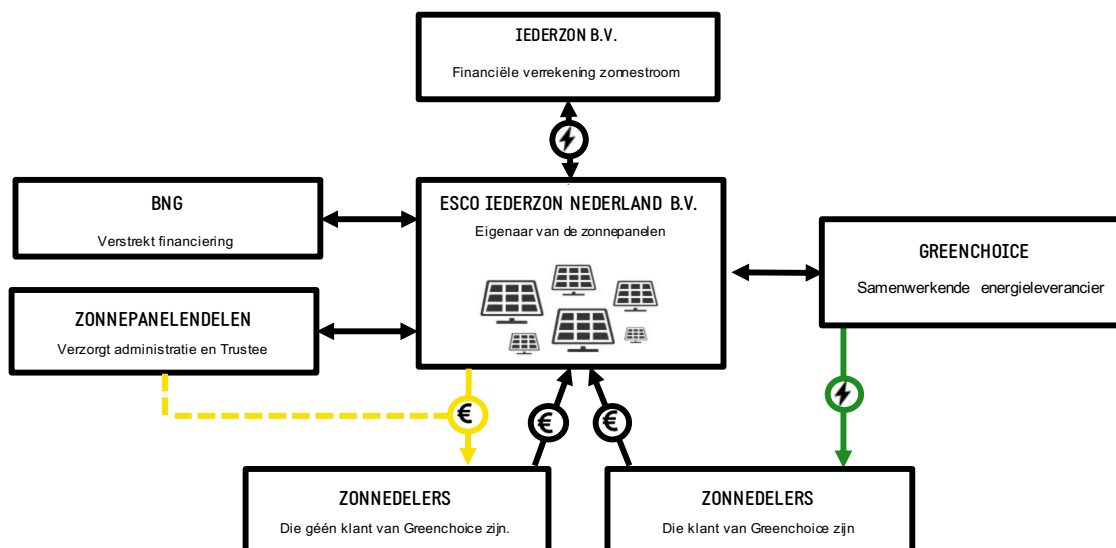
IEDERZON B.V.

Financiële verrekening zonnestroom

BNG

Verstrekt financiering

ESCO IEDERZON NEDERLAND B.V.

Eigenaar van de zonnepanelen

GREENCHOICE

Samenwerkende energieleverancier

ZONNEPANELENDELEN

Verzorgt administratie en Trustee

€

€

€

ZONNEDELERS

Die géén klant van Greenchoice zijn.

ZONNEDELERS

Die klant van Greenchoice zijn